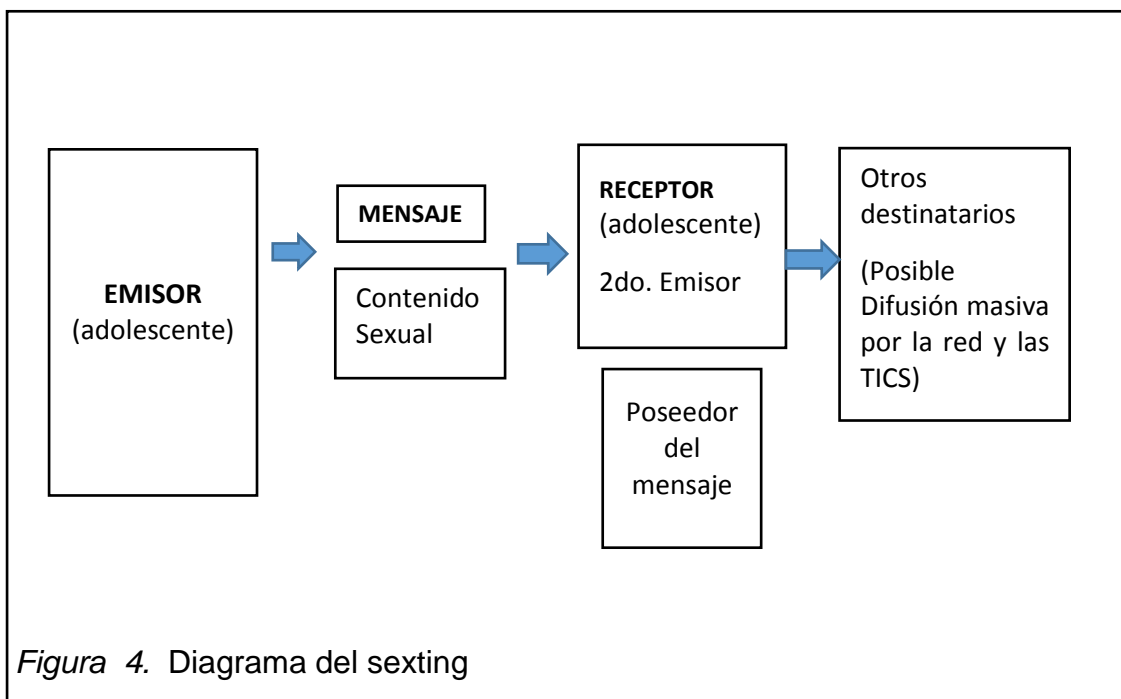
EMISOR (adolescente)

MENSAJE

Contenido Sexual

RECEPTOR (adolescente)

2do. Emisor

Poseedor del mensaje

Otros destinatarios

(Posible Difusión masiva por la red y las TICS)

Figura 4. Diagrama del sexting